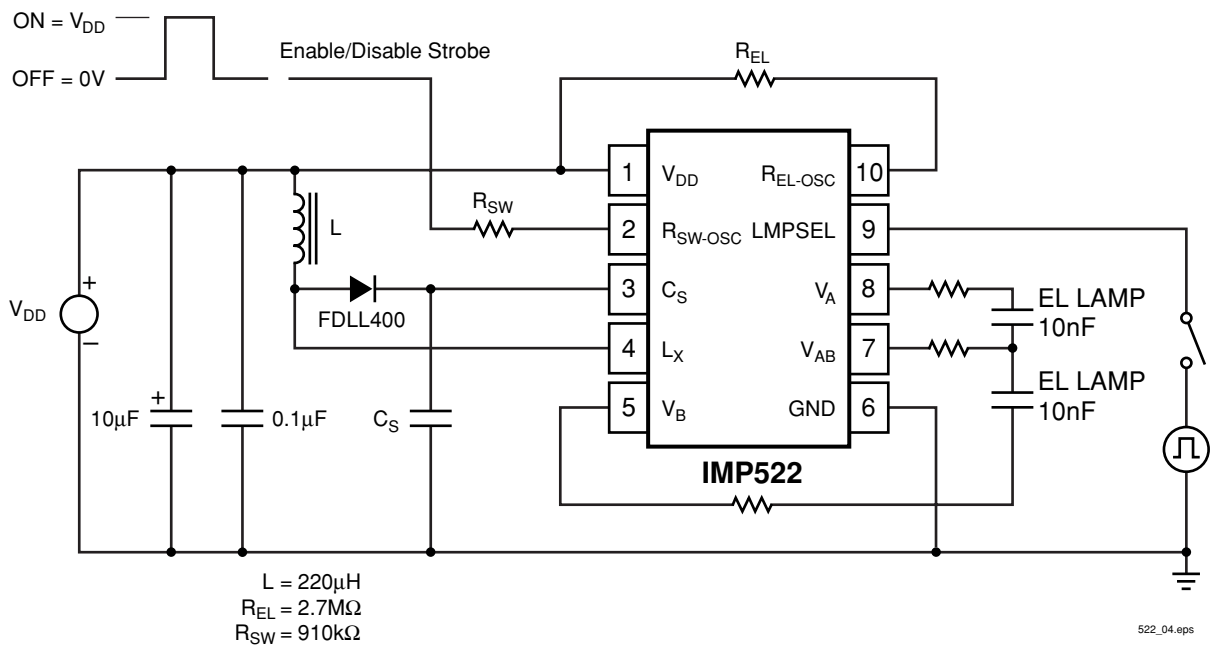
ON = $V_{DD}$

OFF = 0V

Enable/Disable Strobe

$R_{EL}$

1 $V_{DD}$

$R_{EL\text{-}OSC}$ 10

$R_{SW}$

2 $R_{SW\text{-}OSC}$

LMPSEL 9

L

3 $C_S$

$V_A$ 8

EL LAMP 10nF

FDLL400

4 $L_X$

$V_{AB}$ 7

EL LAMP 10nF

$V_{DD}$

+

−

+

10μF

0.1μF

$C_S$

5 $V_B$

GND 6

IMP522

L = 220μH
$R_{EL}$ = 2.7MΩ
$R_{SW}$ = 910kΩ

522_04.eps